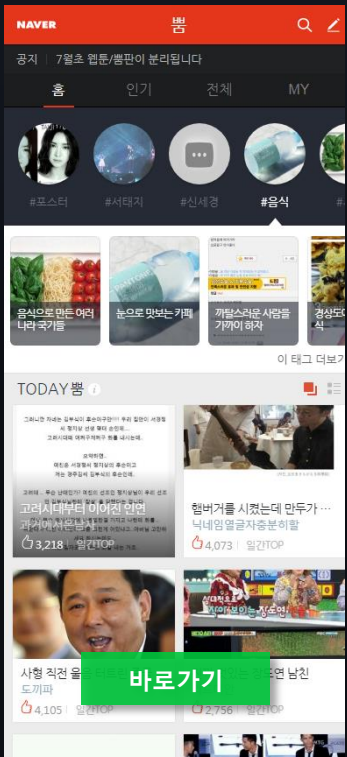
NAVER 뿜

공지 | 7월초 웹툰/뿜판이 분리됩니다

홈 인기 전체 MY

#포스터 #서태지 #신세경 #음식 #

음식으로 만든 여러 나라 국기들

눈으로 맛보는 카페

까탈스러운 사람을 가까이 하자

경상도 식

이 태그 더보

TODAY 뿜

고려시대부터 이어진 인연 과거에서 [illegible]

3,218 일간TOP

햄버거를 시켰는데 만두가 ...

닉네임열글자충분하할

4,073 일간TOP

사형 직전 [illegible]

도끼파

4,105 일간TOP

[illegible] 남친

2,756 일간TOP

바로가기